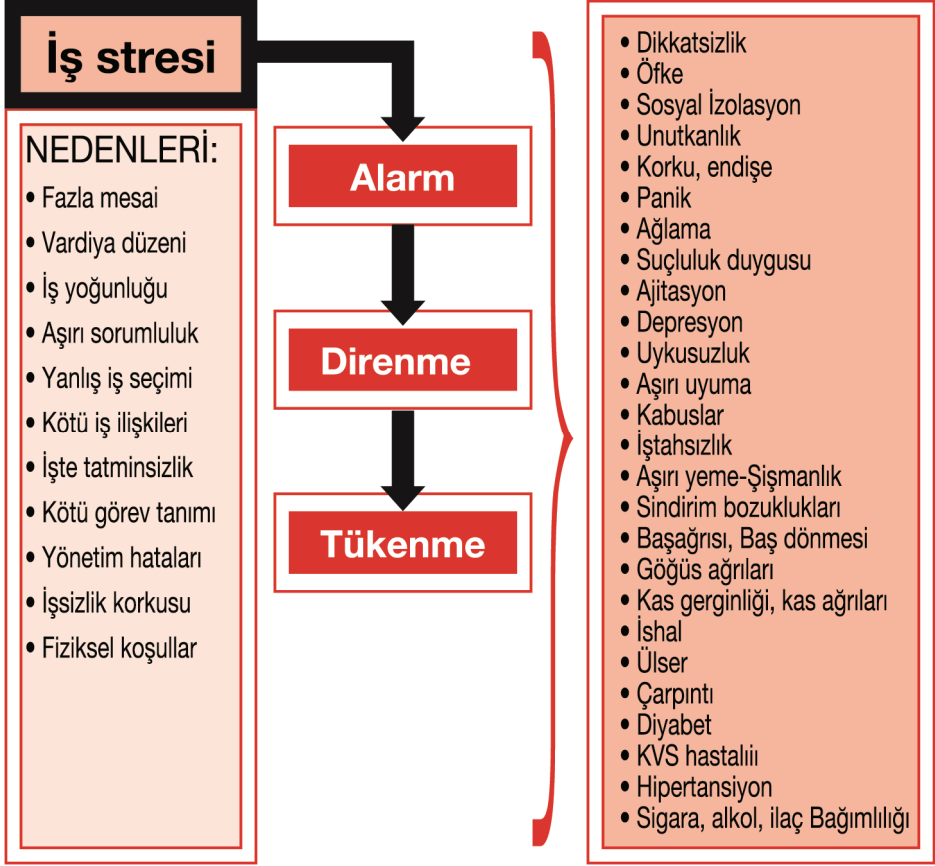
İş stresi

NEDENLERİ:
• Fazla mesai
• Vardiya düzeni
• İş yoğunluğu
• Aşırı sorumluluk
• Yanlış iş seçimi
• Kötü iş ilişkileri
• İşte tatminsizlik
• Kötü görev tanımı
• Yönetim hataları
• İşsizlik korkusu
• Fiziksel koşullar

Alarm

Direnme

Tükenme

• Dikkatsizlik
• Öfke
• Sosyal İzolasyon
• Unutkanlık
• Korku, endişe
• Panik
• Ağlama
• Suçluluk duygusu
• Ajitasyon
• Depresyon
• Uykusuzluk
• Aşırı uyuma
• Kabuslar
• İştahsızlık
• Aşırı yeme-Şişmanlık
• Sindirim bozuklukları
• Başağrısı, Baş dönmesi
• Göğüs ağrıları
• Kas gerginliği, kas ağrıları
• İshal
• Ülser
• Çarpıntı
• Diyabet
• KVS hastalıi
• Hipertansiyon
• Sigara, alkol, ilaç Bağımlılığı